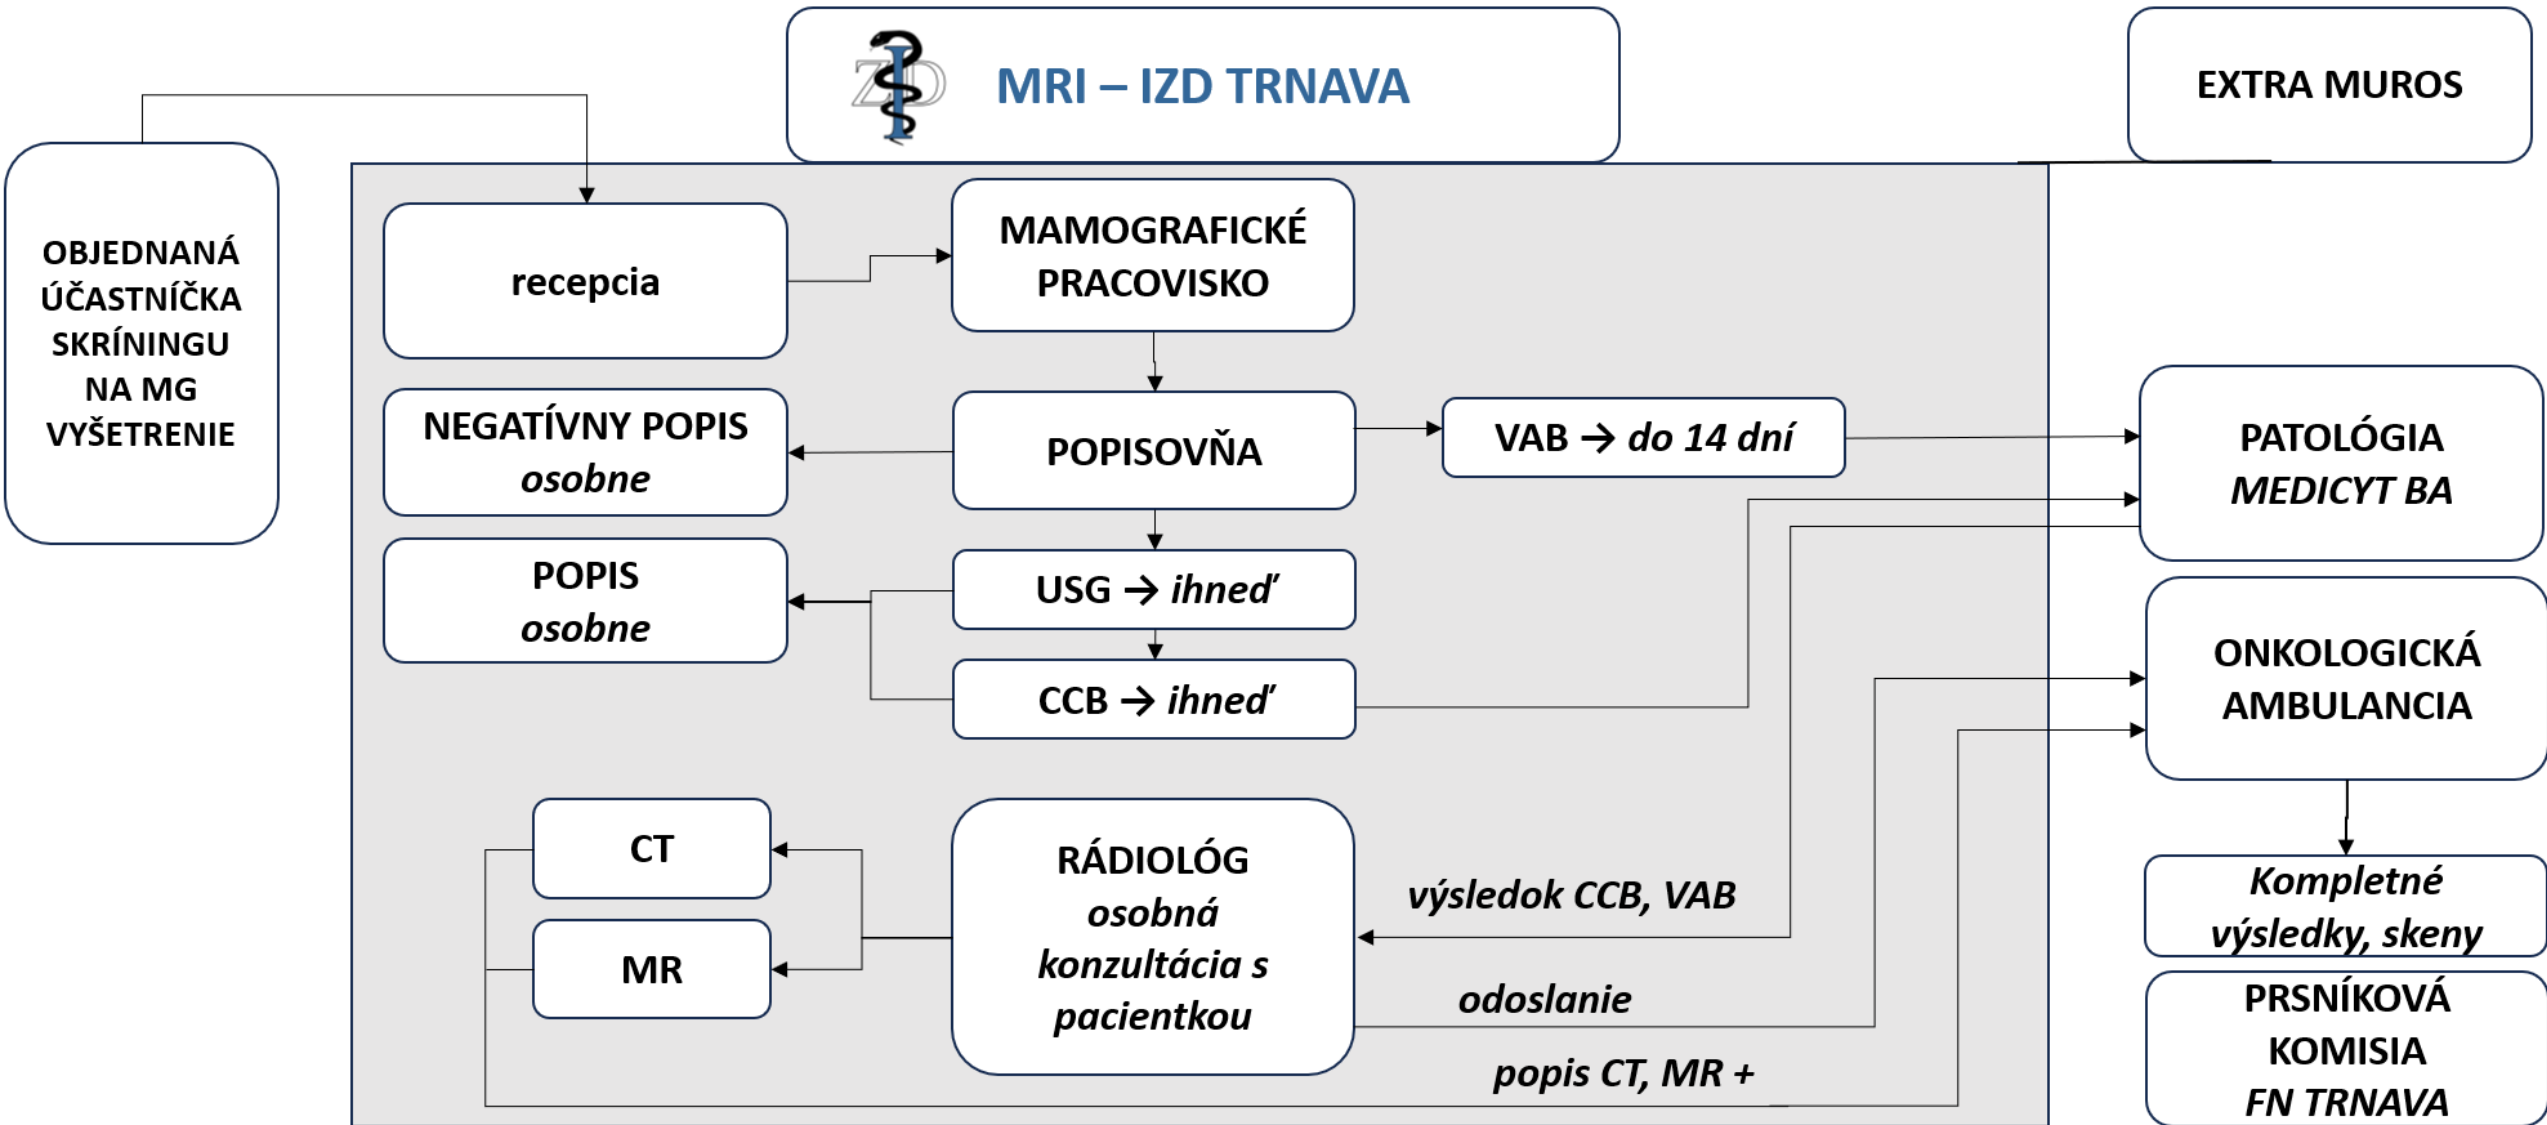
MRI – IZD TRNAVA

EXTRA MUROS

OBJEDNANÁ ÚČASTNÍČKA SKRÍNINGU NA MG VYŠETRENIE

recepcia

MAMOGRAFICKÉ PRACOVISKO

NEGATÍVNY POPIS
osobne

POPISOVŇA

VAB → do 14 dní

PATOLÓGIA
MEDICYT BA

POPIS
osobne

USG → ihneď

CCB → ihneď

ONKOLOGICKÁ AMBULANCIA

CT

MR

RÁDIOLÓG
osobná konzultácia s pacientkou

výsledok CCB, VAB

odoslanie

popis CT, MR +

Kompletné výsledky, skeny

PRSNÍKOVÁ KOMISIA
FN TRNAVA